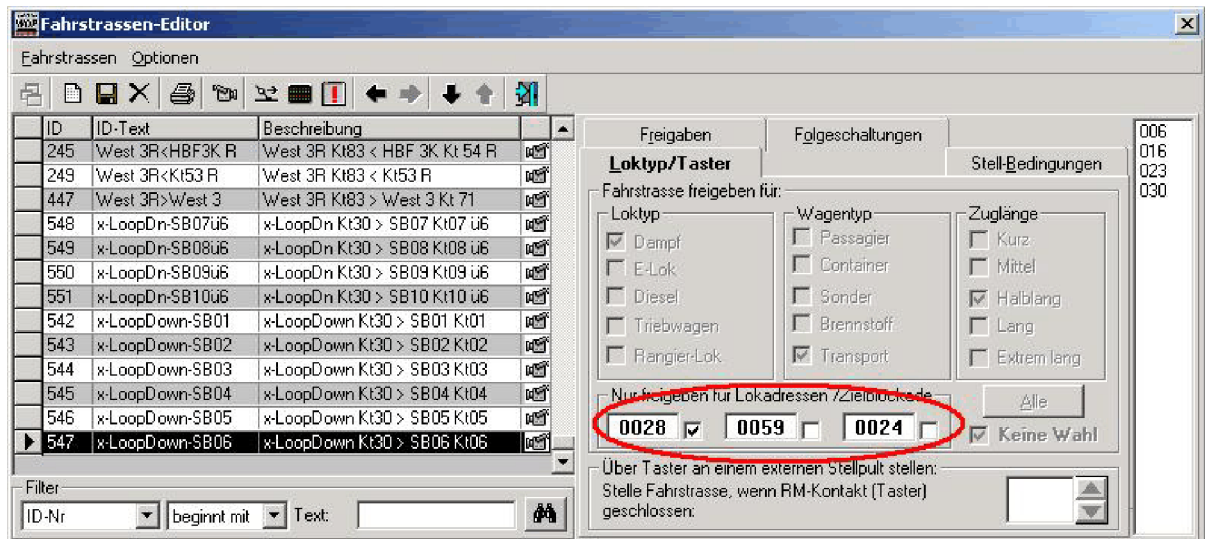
Fahrstrassen-Editor

Fahrstrassen Optionen

| ID | ID-Text | Beschreibung |
|---|---|---|
| 245 | West 3R<HBF3K R | West 3R Kt83 < HBF 3K Kt 54 R |
| 249 | West 3R<Kt53 R | West 3R Kt83 < Kt53 R |
| 447 | West 3R>West 3 | West 3R Kt83 > West 3 Kt 71 |
| 548 | x-LoopDn-SB07ü6 | x-LoopDn Kt30 > SB07 Kt07 ü6 |
| 549 | x-LoopDn-SB08ü6 | x-LoopDn Kt30 > SB08 Kt08 ü6 |
| 550 | x-LoopDn-SB09ü6 | x-LoopDn Kt30 > SB09 Kt09 ü6 |
| 551 | x-LoopDn-SB10ü6 | x-LoopDn Kt30 > SB10 Kt10 ü6 |
| 542 | x-LoopDown-SB01 | x-LoopDown Kt30 > SB01 Kt01 |
| 543 | x-LoopDown-SB02 | x-LoopDown Kt30 > SB02 Kt02 |
| 544 | x-LoopDown-SB03 | x-LoopDown Kt30 > SB03 Kt03 |
| 545 | x-LoopDown-SB04 | x-LoopDown Kt30 > SB04 Kt04 |
| 546 | x-LoopDown-SB05 | x-LoopDown Kt30 > SB05 Kt05 |
| 547 | x-LoopDown-SB06 | x-LoopDown Kt30 > SB06 Kt06 |

Filter
ID-Nr beginnt mit Text:

Freigaben Folgeschaltungen
Loktyp/Taster Stell-Bedingungen

Fahrstrasse freigeben für:
Loktyp
Dampf
E-Lok
Diesel
Triebwagen
Rangier-Lok

Wagentyp
Passagier
Container
Sonder
Brennstoff
Transport

Zuglänge
Kurz
Mittel
Halblang
Lang
Extrem lang

Nur freigeben für Lokadressen /Zielblöcke
0028 0059 0024
Alle
Keine Wahl

Über Taster an einem externen Stellpult stellen:
Stelle Fahrstrasse, wenn RM-Kontakt (Taster) geschlossen:

006
016
023
030